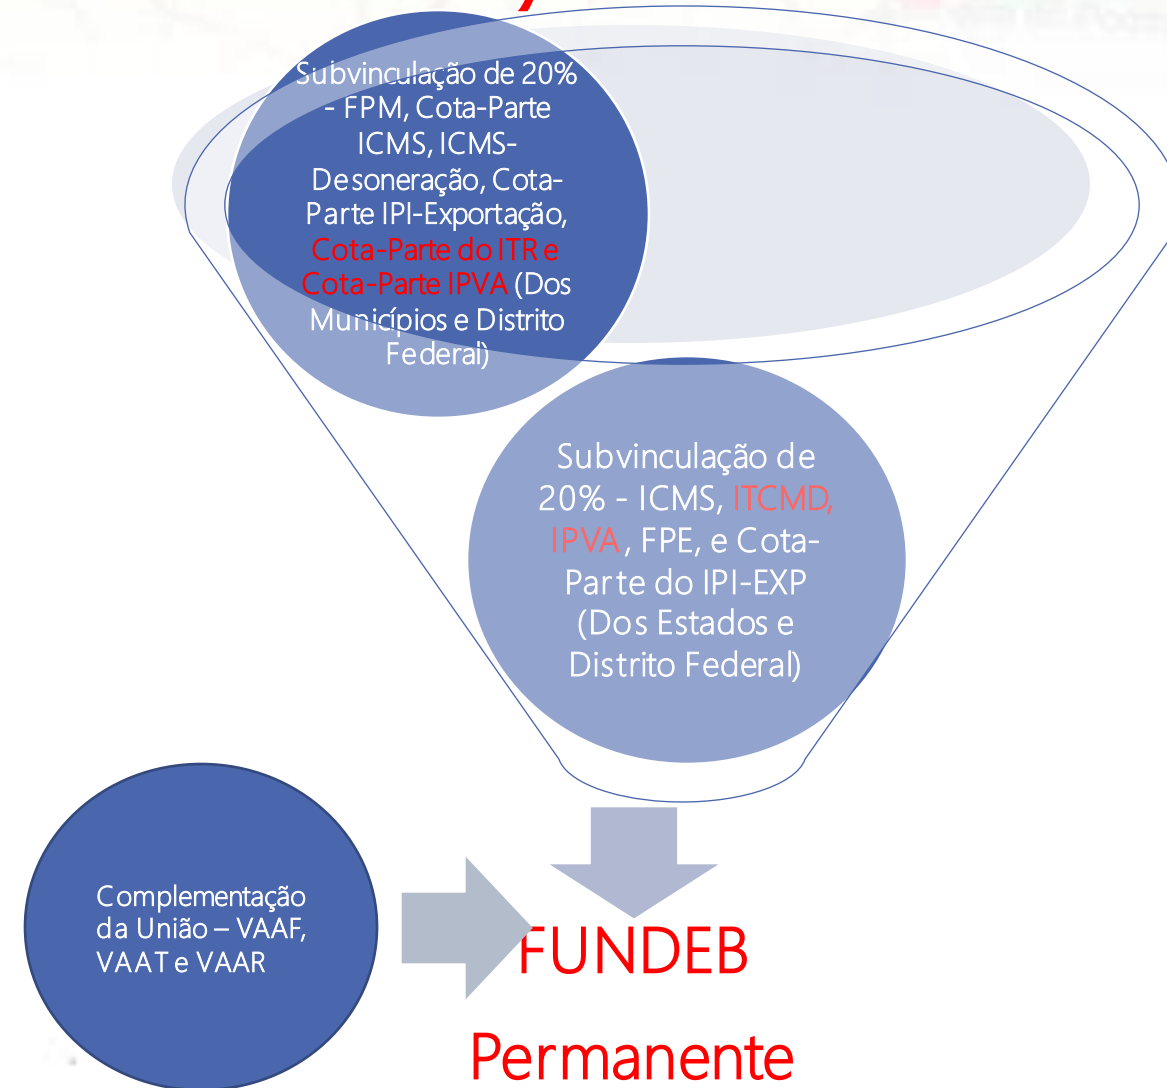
Subvinculação de 20% - FPM, Cota-Parte ICMS, ICMS-Desoneração, Cota-Parte IPI-Exportação, Cota-Parte do ITR e Cota-Parte IPVA (Dos Municípios e Distrito Federal)

Subvinculação de 20% - ICMS, ITCMD, IPVA, FPE, e Cota-Parte do IPI-EXP (Dos Estados e Distrito Federal)

Complementação da União – VAAF, VAAT e VAAR

FUNDEB

Permanente